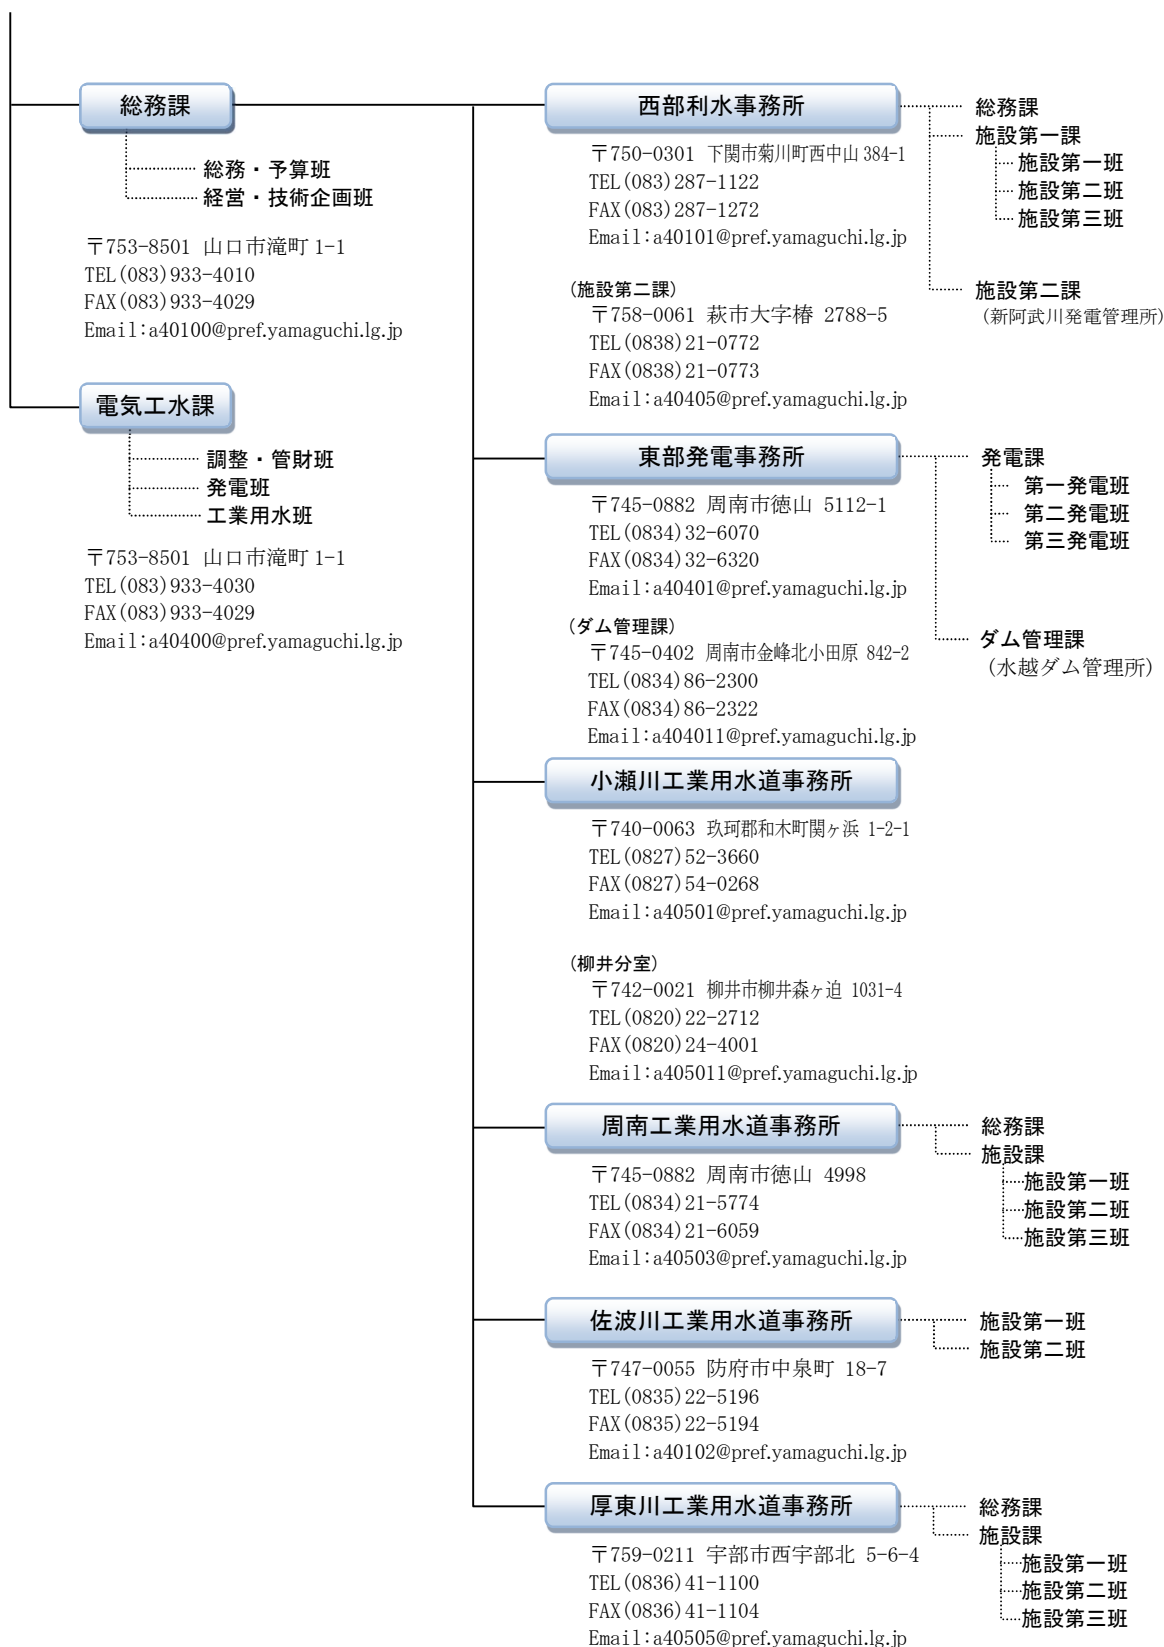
総務課

総務・予算班
経営・技術企画班

〒753-8501 山口市滝町 1-1
TEL(083)933-4010
FAX(083)933-4029
Email:a40100@pref.yamaguchi.lg.jp

電気工水課

調整・管財班
発電班
工業用水班

〒753-8501 山口市滝町 1-1
TEL(083)933-4030
FAX(083)933-4029
Email:a40400@pref.yamaguchi.lg.jp

西部利水事務所

〒750-0301 下関市菊川町西中山 384-1
TEL(083)287-1122
FAX(083)287-1272
Email:a40101@pref.yamaguchi.lg.jp

(施設第二課)
〒758-0061 萩市大字椿 2788-5
TEL(0838)21-0772
FAX(0838)21-0773
Email:a40405@pref.yamaguchi.lg.jp

総務課
施設第一課
施設第一班
施設第二班
施設第三班
施設第二課
(新阿武川発電管理所)

東部発電事務所

〒745-0882 周南市徳山 5112-1
TEL(0834)32-6070
FAX(0834)32-6320
Email:a40401@pref.yamaguchi.lg.jp

(ダム管理課)
〒745-0402 周南市金峰北小田原 842-2
TEL(0834)86-2300
FAX(0834)86-2322
Email:a404011@pref.yamaguchi.lg.jp

発電課
第一発電班
第二発電班
第三発電班
ダム管理課
(水越ダム管理所)

小瀬川工業用水道事務所

〒740-0063 玖珂郡和木町関ヶ浜 1-2-1
TEL(0827)52-3660
FAX(0827)54-0268
Email:a40501@pref.yamaguchi.lg.jp

(柳井分室)
〒742-0021 柳井市柳井森ヶ迫 1031-4
TEL(0820)22-2712
FAX(0820)24-4001
Email:a405011@pref.yamaguchi.lg.jp

周南工業用水道事務所

〒745-0882 周南市徳山 4998
TEL(0834)21-5774
FAX(0834)21-6059
Email:a40503@pref.yamaguchi.lg.jp

総務課
施設課
施設第一班
施設第二班
施設第三班

佐波川工業用水道事務所

〒747-0055 防府市中泉町 18-7
TEL(0835)22-5196
FAX(0835)22-5194
Email:a40102@pref.yamaguchi.lg.jp

施設第一班
施設第二班

厚東川工業用水道事務所

〒759-0211 宇部市西宇部北 5-6-4
TEL(0836)41-1100
FAX(0836)41-1104
Email:a40505@pref.yamaguchi.lg.jp

総務課
施設課
施設第一班
施設第二班
施設第三班